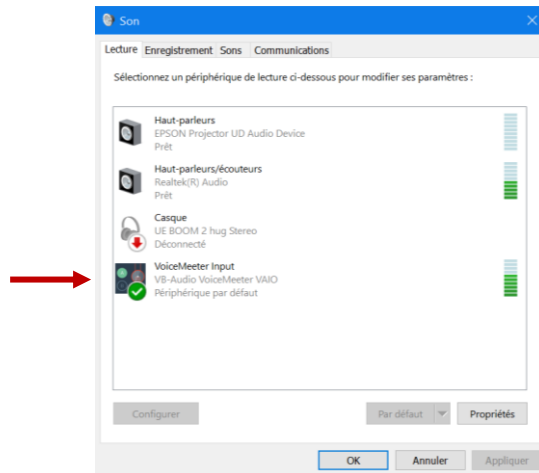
Son

Lecture Enregistrement Sons Communications

Sélectionnez un périphérique de lecture ci-dessous pour modifier ses paramètres :

Haut-parleurs
EPSON Projector UD Audio Device
Prêt

Haut-parleurs/écouteurs
Realtek(R) Audio
Prêt

Casque
UE BOOM 2 hug Stereo
Déconnecté

VoiceMeeter Input
VB-Audio VoiceMeeter VAIO
Périphérique par défaut

Configurer

Par défaut

Propriétés

OK

Annuler

Appliquer